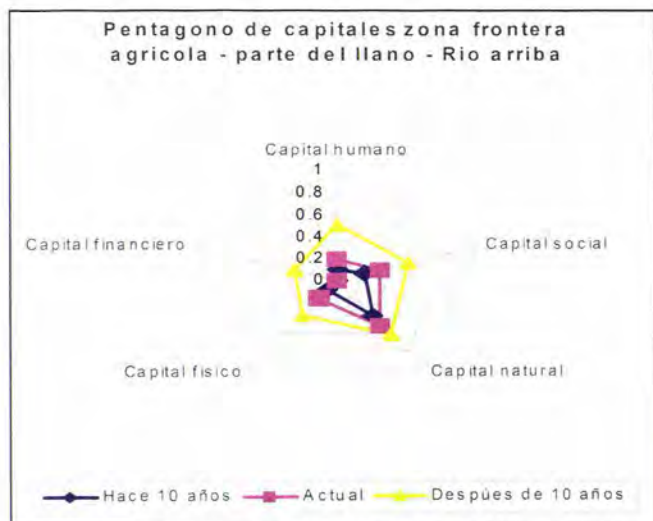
Pentagono de capitales zona frontera agricola - parte del llano - Rio arriba

Capital humano

1
0.8
0.6
0.4
0.2
0

Capital social

Capital natural

Capital fisico

Capital financiero

Hace 10 años
Actual
Despúes de 10 años